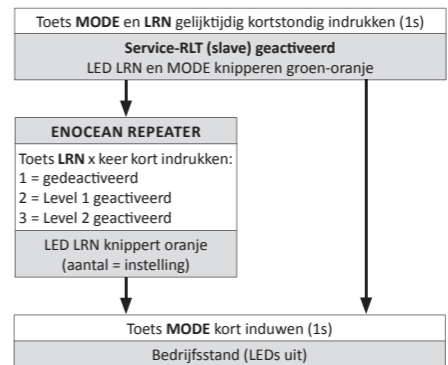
Toets **MODE** en **LRN** gelijktijdig kortstondig indrukken (1s)

**Service-RLT (slave) geactiveerd**
LED LRN en MODE knipperen groen-oranje

**ENOCEAN REPEATER**

Toets **LRN** x keer kort indrukken:
1 = gedeactiveerd
2 = Level 1 geactiveerd
3 = Level 2 geactiveerd

LED LRN knippert oranje
(aantal = instelling)

Toets **MODE** kort induwen (1s)

Bedrijfsstand (LEDs uit)